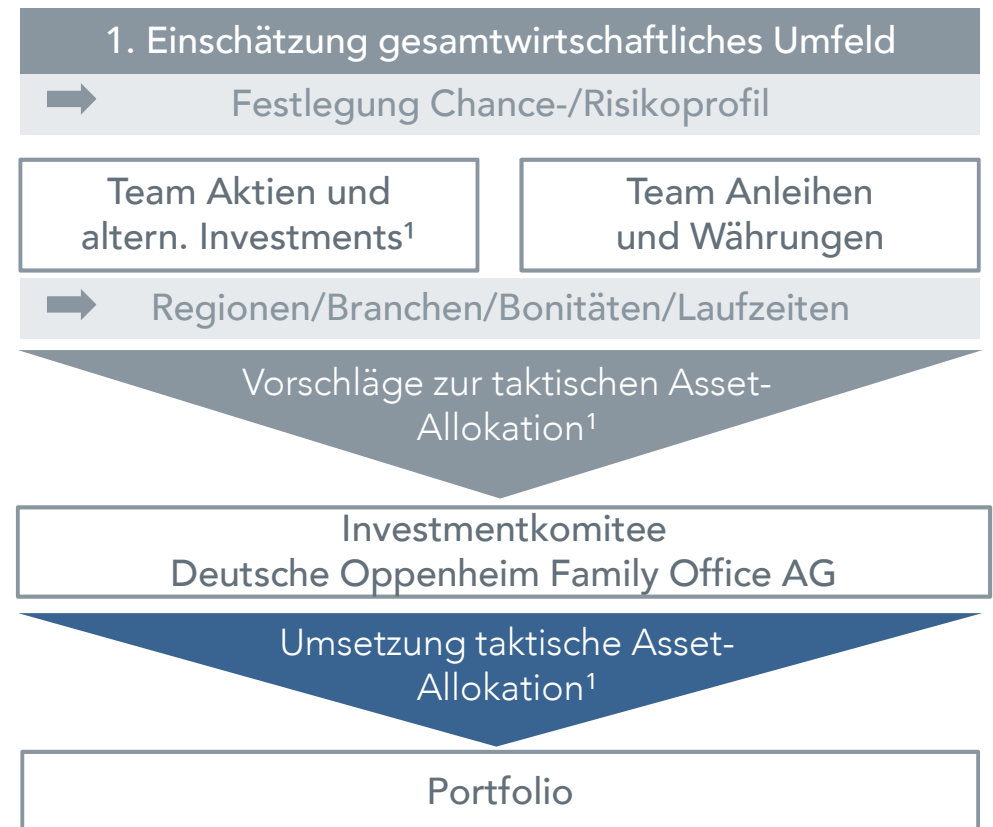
1. Einschätzung gesamtwirtschaftliches Umfeld

Festlegung Chance-/Risikoprofil

Team Aktien und altern. Investments¹

Team Anleihen und Währungen

Regionen/Branchen/Bonitäten/Laufzeiten

Vorschläge zur taktischen Asset-Allokation¹

Investmentkomitee
Deutsche Oppenheim Family Office AG

Umsetzung taktische Asset-Allokation¹

Portfolio